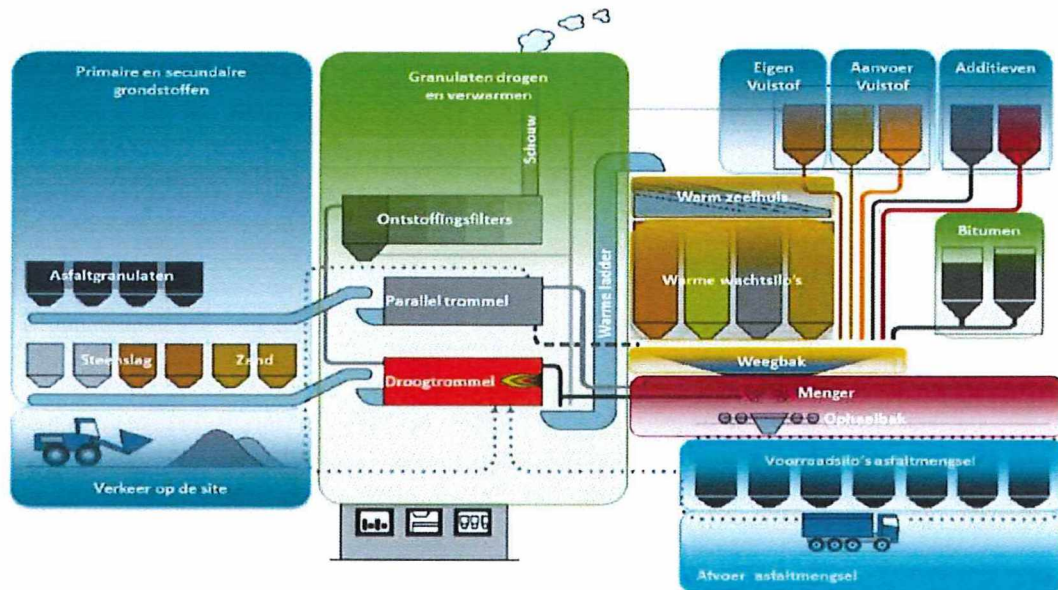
Primaire en secundaire grondstoffen

Asfaltgranulaten

Steenslag

Zand

Verkeer op de site

Granulaten drogen en verwarmen

Schouw

Ontstoffingsfilters

Parallel trommel

Droogtrommel

Warme ladder

Eigen Vulstof

Aanvoer Vulstof

Additieven

Warm zeefhuis

Warme wachtsilo's

Bitumen

Weegbak

Menger

Ophaalbak

Voorraadsilo's asfaltmengsel

Afvoer asfaltmengsel